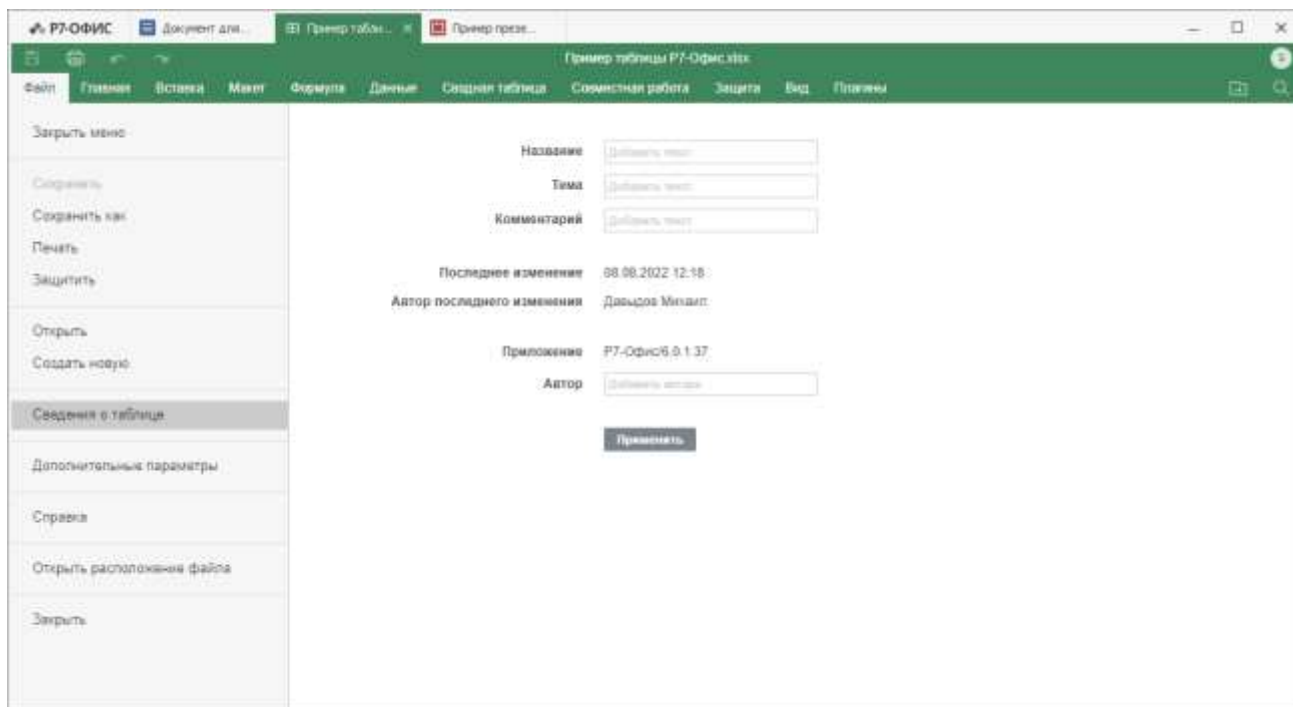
Р7-ОФИС Документ для... Пример табли... Пример презе...

Пример таблицы Р7-Офис.xlsx

Файл Главная Вставка Макет Формула Данные Сводная таблица Совместная работа Защита Вид Плагины

Закрыть меню

Сохранить

Сохранить как

Печать

Защитить

Открыть

Создать новую

Сведения о таблице

Дополнительные параметры

Справка

Открыть расположение файла

Закрыть

Название Добавить текст

Тема Добавить текст

Комментарий Добавить текст

Последнее изменение 08.08.2022 12:18

Автор последнего изменения Давыдов Михаил

Приложение Р7-Офис/6.0.1.37

Автор Добавить автора

Применить